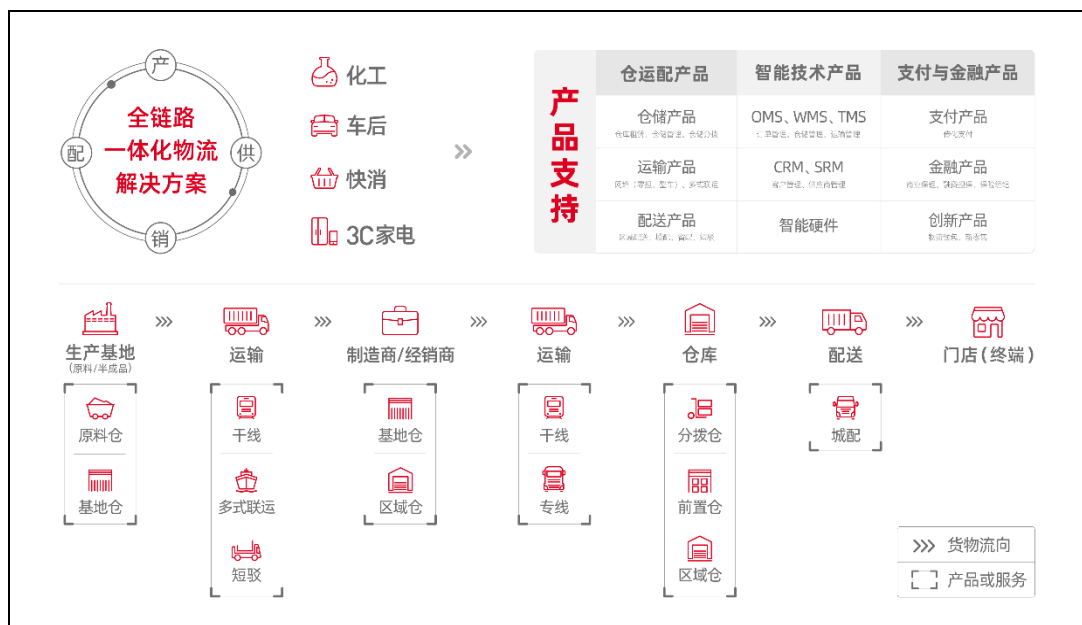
产
配 全链路 一体化物流 解决方案 供
销

化工
车后
快消
3C家电

产品支持

| 仓运配产品 | 智能技术产品 | 支付与金融产品 |
|---|---|---|
| 仓储产品 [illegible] | OMS、WMS、TMS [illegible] | 支付产品 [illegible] |
| 运输产品 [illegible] | CRM、SRM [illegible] | 金融产品 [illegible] |
| 配送产品 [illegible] | 智能硬件 | 创新产品 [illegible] |

生产基地 (原料/半成品)
原料仓
基地仓

运输
干线
多式联运
短驳

制造商/经销商
基地仓
区域仓

运输
干线
专线

仓库
分拨仓
前置仓
区域仓

配送
城配

门店(终端)

货物流向
产品或服务